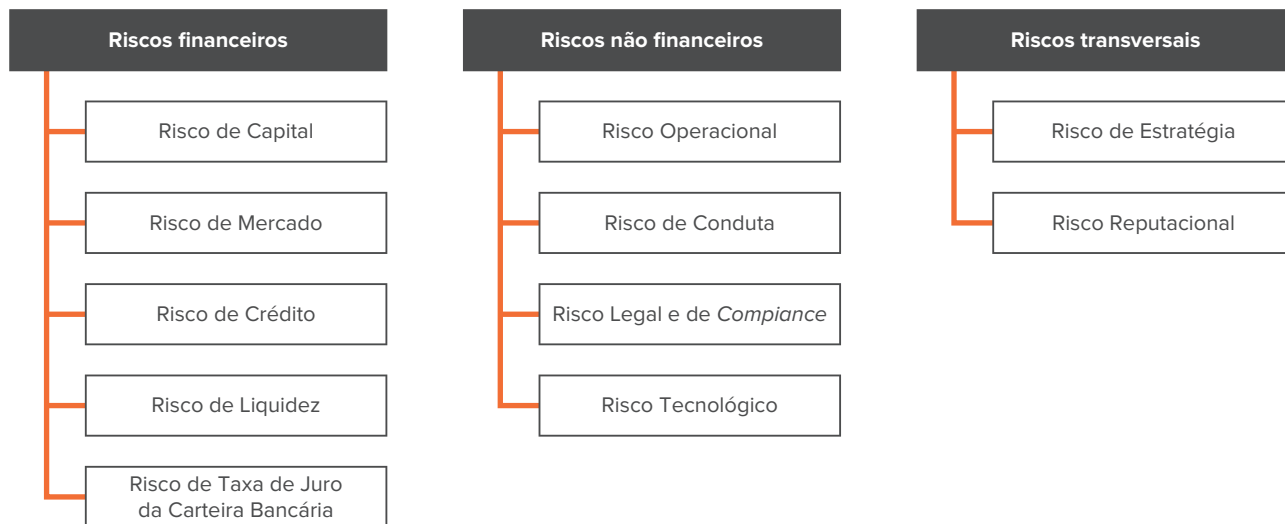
Riscos financeiros

Risco de Capital

Risco de Mercado

Risco de Crédito

Risco de Liquidez

Risco de Taxa de Juro da Carteira Bancária

Riscos não financeiros

Risco Operacional

Risco de Conduta

Risco Legal e de Compiance

Risco Tecnológico

Riscos transversais

Risco de Estratégia

Risco Reputacional